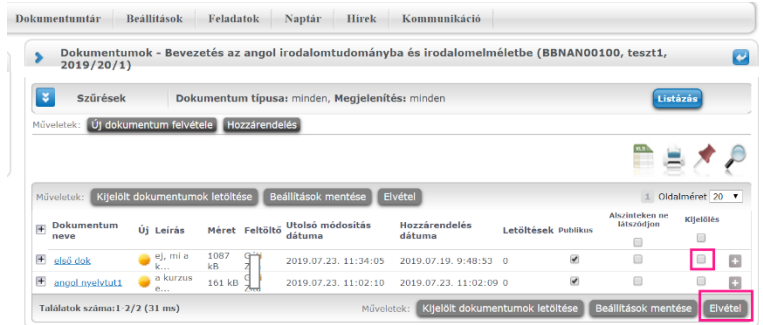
Dokumentumtár | Beállítások | Feladatok | Naptár | Hírek | Kommunikáció

Dokumentumok - Bevezetés az angol irodalomtudományba és irodalomelméletbe (BBNAN00100, teszt1, 2019/20/1)

Szűrések Dokumentum típusa: minden, Megjelenítés: minden Listázás

Műveletek: Új dokumentum felvétele Hozzárendelés

Műveletek: Kijelölt dokumentumok letöltése Beállítások mentése Elvétel

1 Oldalméret 20

| | Dokumentum neve | Új | Leírás | Méret | Feltöltő | Utolsó módosítás dátuma | Hozzárendelés dátuma | Letöltések | Publikus | Alszinteken ne látszódjon | Kijelölés | |
|---|---|---|---|---|---|---|---|---|---|---|---|---|
| + | első dok | | ej, mi a k... | 1087 kB | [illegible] | 2019.07.23. 11:34:05 | 2019.07.19. 9:48:53 | 0 | | | | + |
| + | angol nyelvtut1 | | a kurzus e... | 161 kB | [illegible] | 2019.07.23. 11:02:10 | 2019.07.23. 11:02:09 | 0 | | | | + |

Találatok száma:1-2/2 (31 ms)

Műveletek: Kijelölt dokumentumok letöltése Beállítások mentése Elvétel